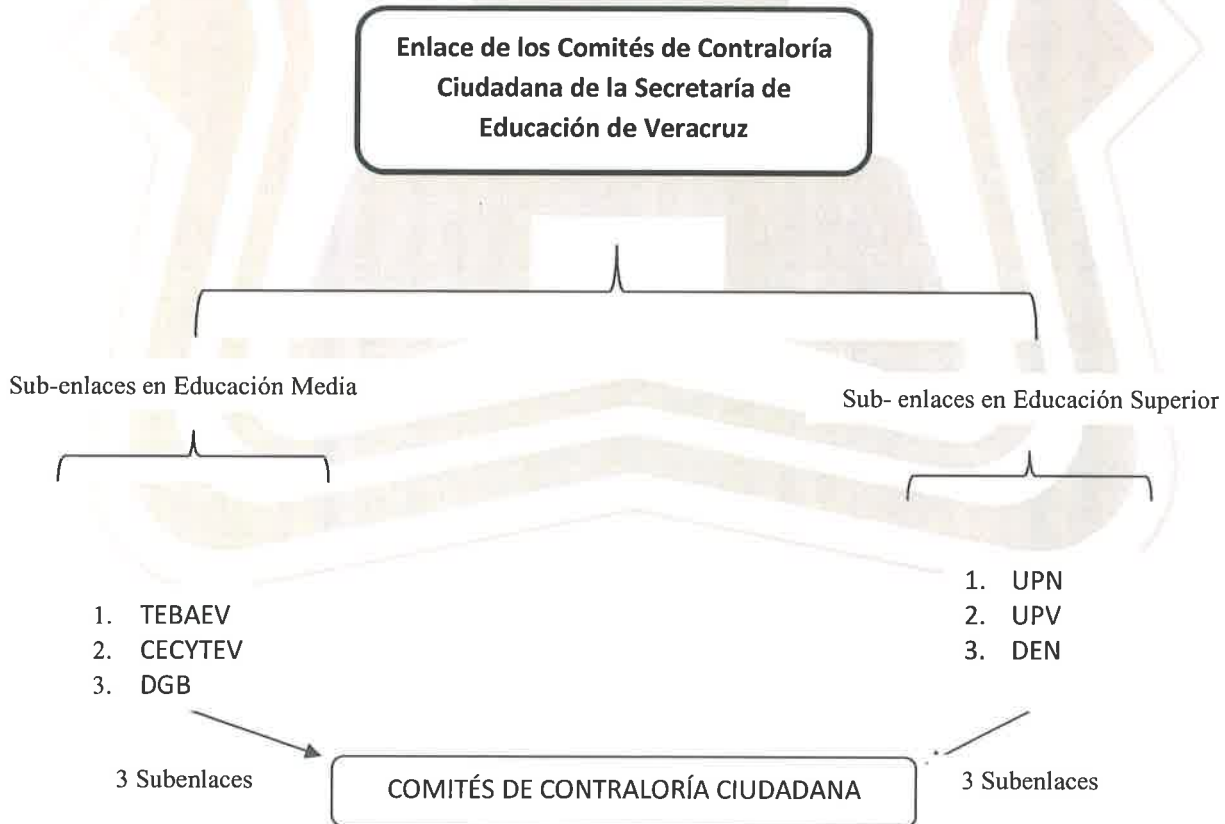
Enlace de los Comités de Contraloría Ciudadana de la Secretaría de Educación de Veracruz

Sub-enlaces en Educación Media

Sub- enlaces en Educación Superior

1. TEBAEV
2. CECYTEV
3. DGB

1. UPN
2. UPV
3. DEN

3 Subenlaces

COMITÉS DE CONTRALORÍA CIUDADANA

3 Subenlaces